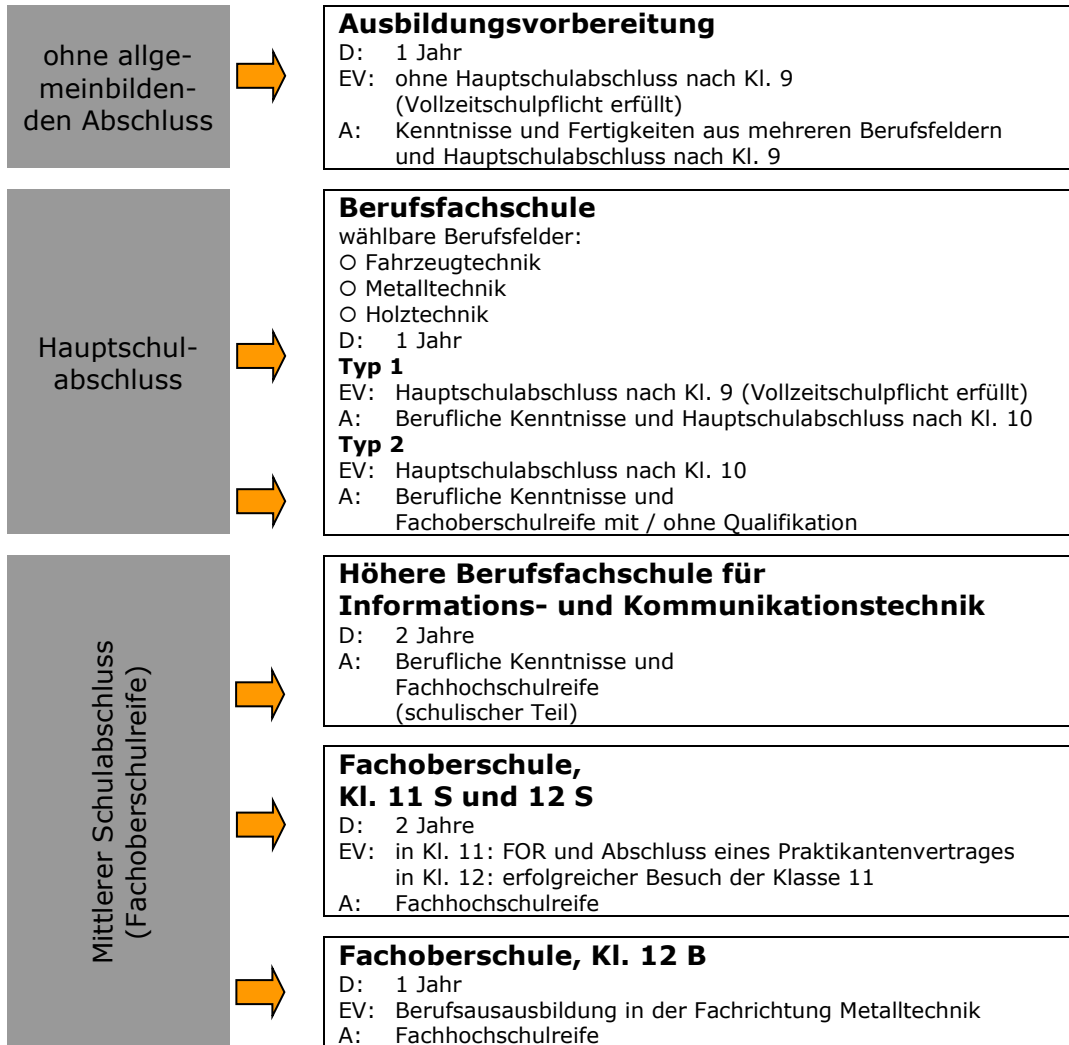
ohne allgemeinbildenden Abschluss

**Ausbildungsvorbereitung**
D: 1 Jahr
EV: ohne Hauptschulabschluss nach Kl. 9 (Vollzeitschulpflicht erfüllt)
A: Kenntnisse und Fertigkeiten aus mehreren Berufsfeldern und Hauptschulabschluss nach Kl. 9

Hauptschulabschluss

**Berufsfachschule**
wählbare Berufsfelder:
○ Fahrzeugtechnik
○ Metalltechnik
○ Holztechnik
D: 1 Jahr
**Typ 1**
EV: Hauptschulabschluss nach Kl. 9 (Vollzeitschulpflicht erfüllt)
A: Berufliche Kenntnisse und Hauptschulabschluss nach Kl. 10
**Typ 2**
EV: Hauptschulabschluss nach Kl. 10
A: Berufliche Kenntnisse und Fachoberschulreife mit / ohne Qualifikation

Mittlerer Schulabschluss (Fachoberschulreife)

**Höhere Berufsfachschule für Informations- und Kommunikationstechnik**
D: 2 Jahre
A: Berufliche Kenntnisse und Fachhochschulreife (schulischer Teil)

**Fachoberschule, Kl. 11 S und 12 S**
D: 2 Jahre
EV: in Kl. 11: FOR und Abschluss eines Praktikantenvertrages
in Kl. 12: erfolgreicher Besuch der Klasse 11
A: Fachhochschulreife

**Fachoberschule, Kl. 12 B**
D: 1 Jahr
EV: Berufsausausbildung in der Fachrichtung Metalltechnik
A: Fachhochschulreife